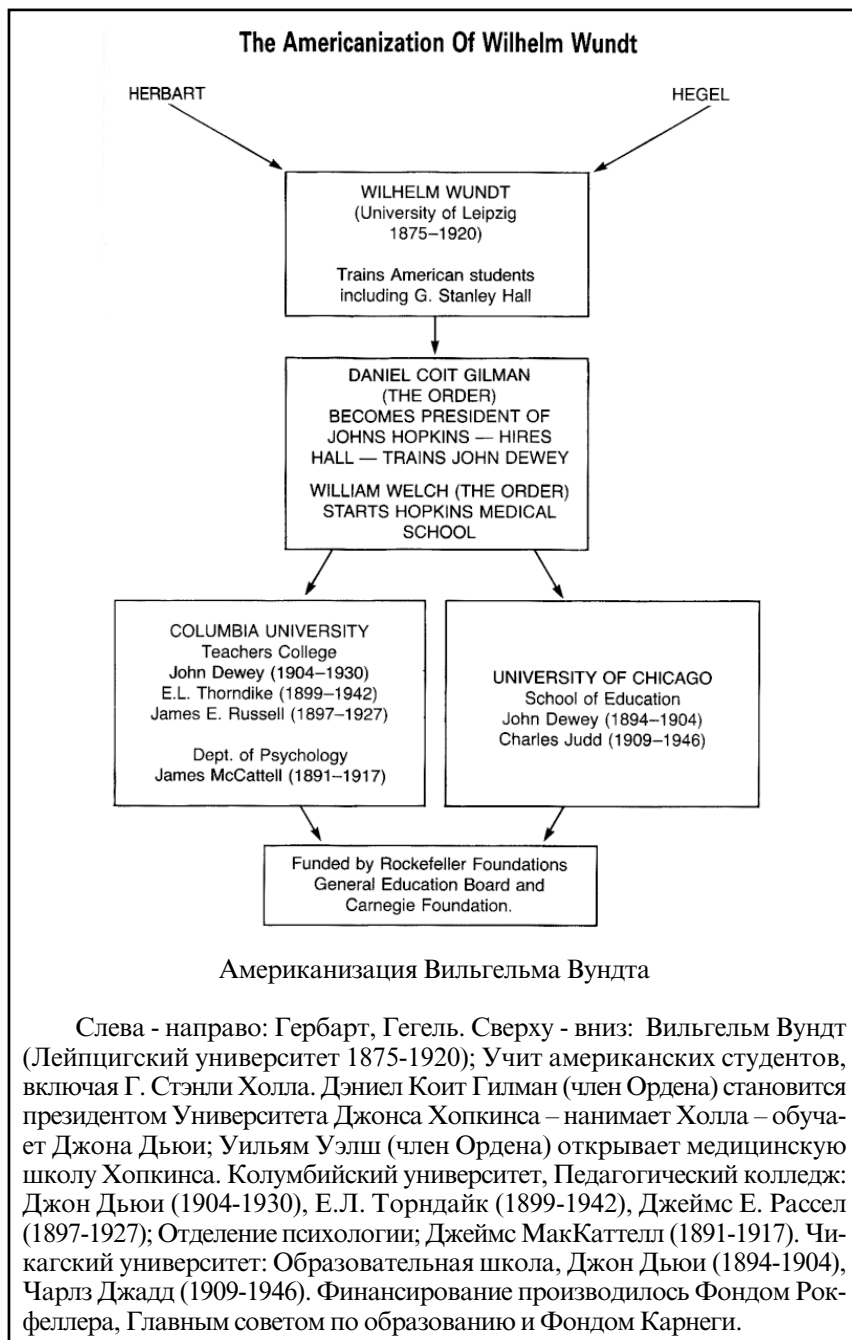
The Americanization Of Wilhelm Wundt

HERBART

HEGEL

WILHELM WUNDT
(University of Leipzig
1875–1920)

Trains American students including G. Stanley Hall

DANIEL COIT GILMAN
(THE ORDER)
BECOMES PRESIDENT OF JOHNS HOPKINS — HIRES HALL — TRAINS JOHN DEWEY

WILLIAM WELCH (THE ORDER) STARTS HOPKINS MEDICAL SCHOOL

COLUMBIA UNIVERSITY
Teachers College
John Dewey (1904–1930)
E.L. Thorndike (1899–1942)
James E. Russell (1897–1927)

Dept. of Psychology
James McCattell (1891–1917)

UNIVERSITY OF CHICAGO
School of Education
John Dewey (1894–1904)
Charles Judd (1909–1946)

Funded by Rockefeller Foundations
General Education Board and
Carnegie Foundation.

Американизация Вильгельма Вундта

Слева - направо: Гербарт, Гегель. Сверху - вниз: Вильгельм Вундт (Лейпцигский университет 1875-1920); Учит американских студентов, включая Г. Стэнли Холла. Дэниел Коит Гилман (член Ордена) становится президентом Университета Джонса Хопкинса – нанимает Холла – обучает Джона Дьюи; Уильям Уэлш (член Ордена) открывает медицинскую школу Хопкинса. Колумбийский университет, Педагогический колледж: Джон Дьюи (1904-1930), Е.Л. Торндайк (1899-1942), Джеймс Е. Рассел (1897-1927); Отделение психологии; Джеймс МакКаттелл (1891-1917). Чикагский университет: Образовательная школа, Джон Дьюи (1894-1904), Чарлз Джадд (1909-1946). Финансирование производилось Фондом Рокфеллера, Главным советом по образованию и Фондом Карнеги.